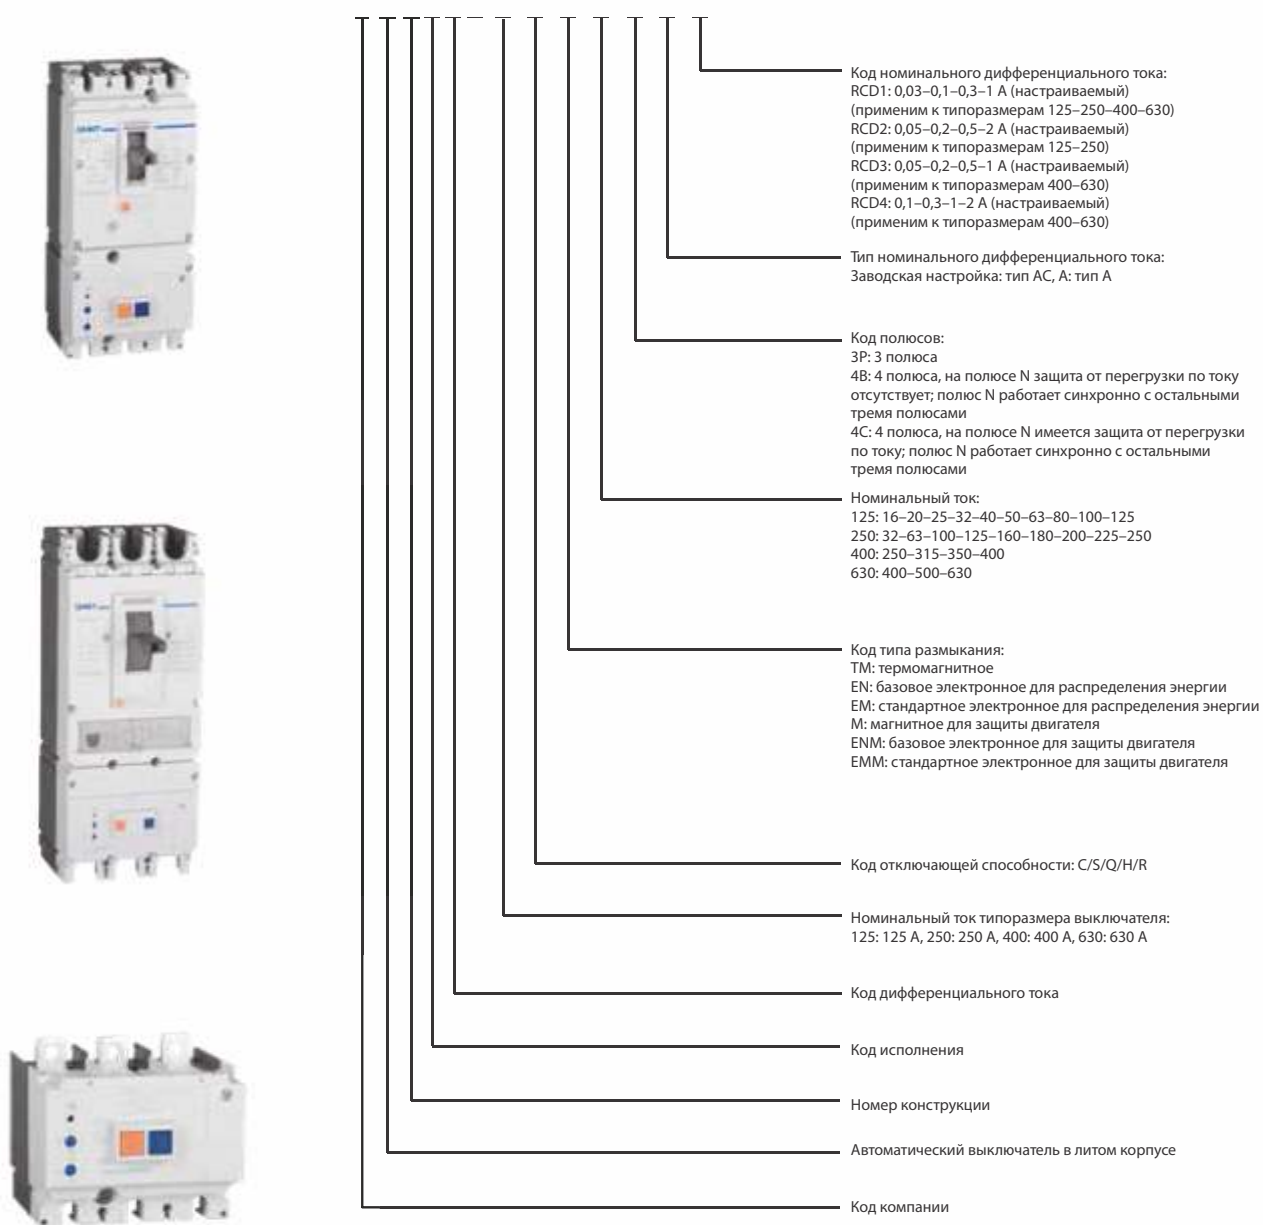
Код номинального дифференциального тока:
RCD1: 0,03–0,1–0,3–1 А (настраиваемый)
(применим к типоразмерам 125–250–400–630)
RCD2: 0,05–0,2–0,5–2 А (настраиваемый)
(применим к типоразмерам 125–250)
RCD3: 0,05–0,2–0,5–1 А (настраиваемый)
(применим к типоразмерам 400–630)
RCD4: 0,1–0,3–1–2 А (настраиваемый)
(применим к типоразмерам 400–630)

Тип номинального дифференциального тока:
Заводская настройка: тип AC, A: тип A

Код полюсов:
3P: 3 полюса
4B: 4 полюса, на полюсе N защита от перегрузки по току отсутствует; полюс N работает синхронно с остальными тремя полюсами
4C: 4 полюса, на полюсе N имеется защита от перегрузки по току; полюс N работает синхронно с остальными тремя полюсами

Номинальный ток:
125: 16–20–25–32–40–50–63–80–100–125
250: 32–63–100–125–160–180–200–225–250
400: 250–315–350–400
630: 400–500–630

Код типа размыкания:
TM: термомагнитное
EN: базовое электронное для распределения энергии
EM: стандартное электронное для распределения энергии
M: магнитное для защиты двигателя
ENM: базовое электронное для защиты двигателя
EMM: стандартное электронное для защиты двигателя

Код отключающей способности: C/S/Q/H/R

Номинальный ток типоразмера выключателя:
125: 125 А, 250: 250 А, 400: 400 А, 630: 630 А

Код дифференциального тока

Код исполнения

Номер конструкции

Автоматический выключатель в литом корпусе

Код компании